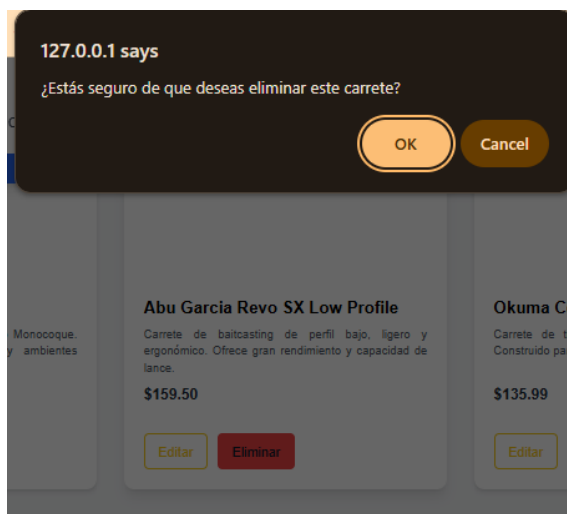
127.0.0.1 says

¿Estás seguro de que deseas eliminar este carrete?

OK

Cancel

C

Monocoque. y ambientes

Abu Garcia Revo SX Low Profile

Carrete de baitcasting de perfil bajo, ligero y ergonómico. Ofrece gran rendimiento y capacidad de lance.

$159.50

Editar

Eliminar

Okuma C

Carrete de t Construido pa

$135.99

Editar